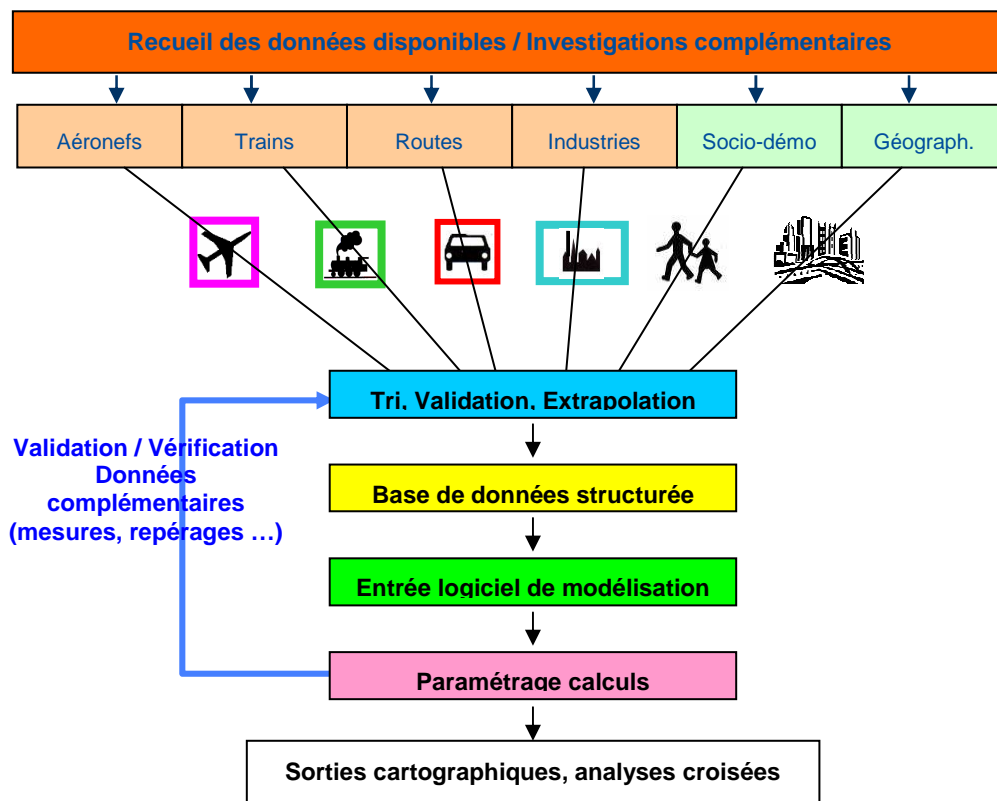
Recueil des données disponibles / Investigations complémentaires

Aéronefs
Trains
Routes
Industries
Socio-démo
Géograph.

Tri, Validation, Extrapolation

Validation / Vérification
Données complémentaires
(mesures, repérages …)

Base de données structurée

Entrée logiciel de modélisation

Paramétrage calculs

Sorties cartographiques, analyses croisées